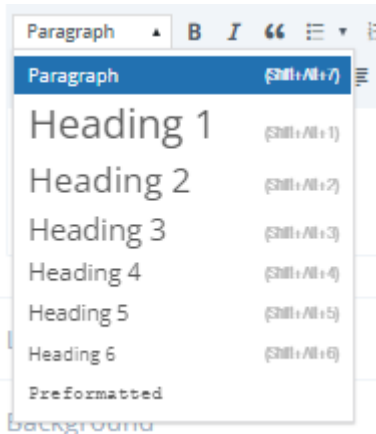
Paragraph

B I “

Paragraph (Shift+Alt+7)

Heading 1 (Shift+Alt+1)

Heading 2 (Shift+Alt+2)

Heading 3 (Shift+Alt+3)

Heading 4 (Shift+Alt+4)

Heading 5 (Shift+Alt+5)

Heading 6 (Shift+Alt+6)

Preformatted

background